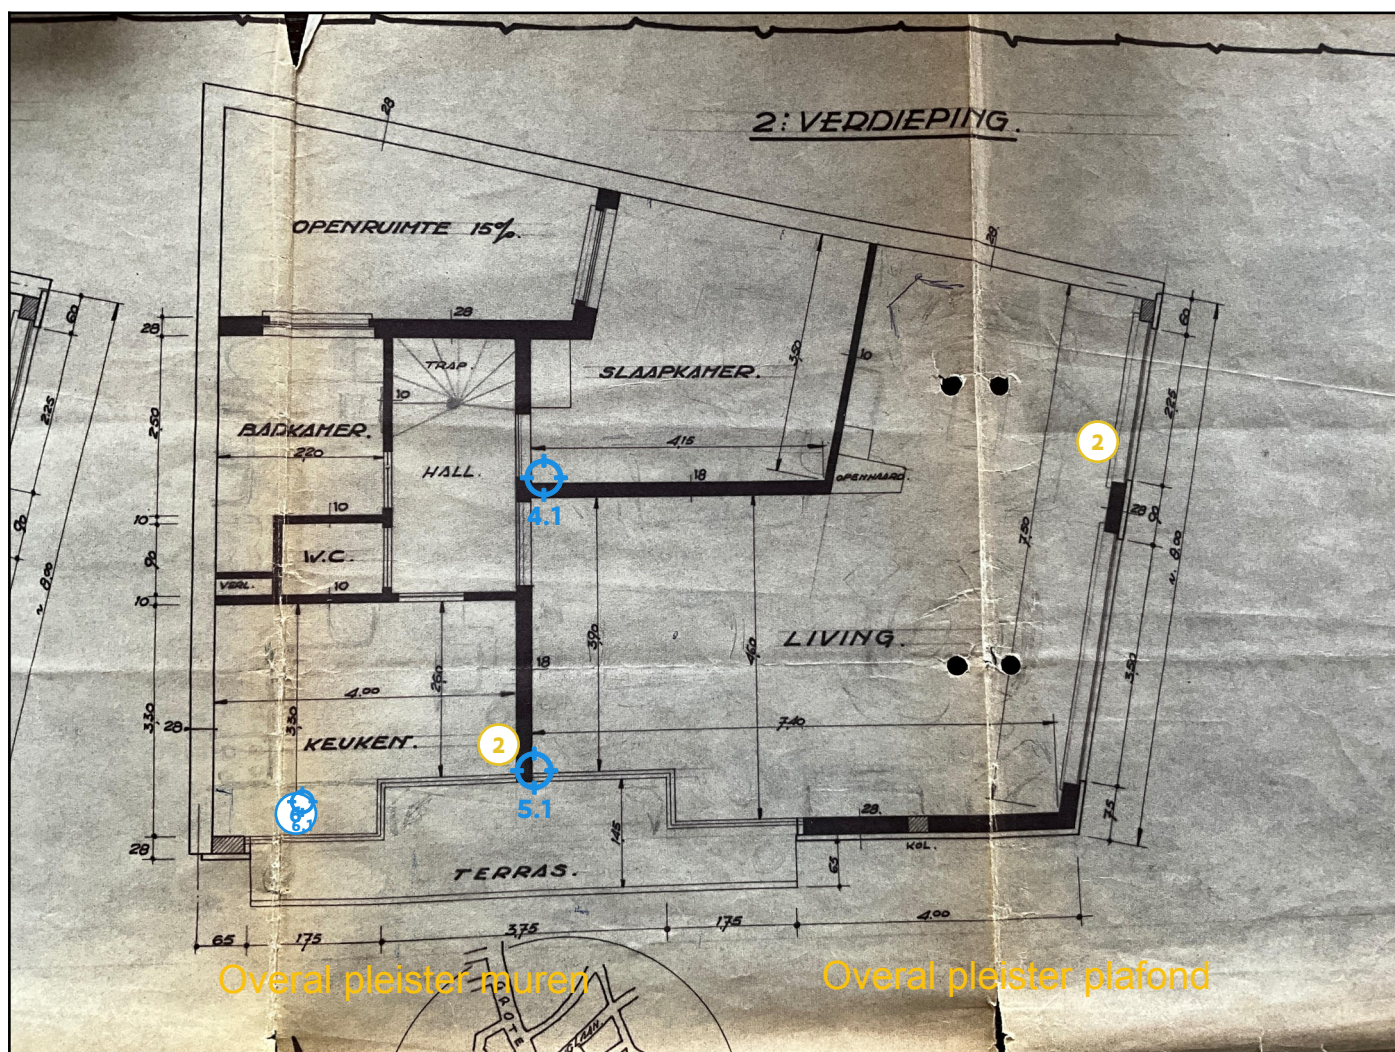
2: VERDIEPING.

OPENRUIMTE 15%.

28

TRAP.

10

SLAAPKAMER.

350

10

BADKAMER.

220

HALL.

415

18

OPENHAARD.

2

4.1

10

W.C.

10

VERL.

28

200

10

90

10

330

28

28

225

90

800

60

225

28

90

800

750

350

75

60

LIVING.

390

460

18

260

4.00

330

KEUKEN.

2

740

5.1

6

145

28.

KOL.

TERRAS.

63

65

175

375

175

4.00

Overal pleister muren

Overal pleister plafond